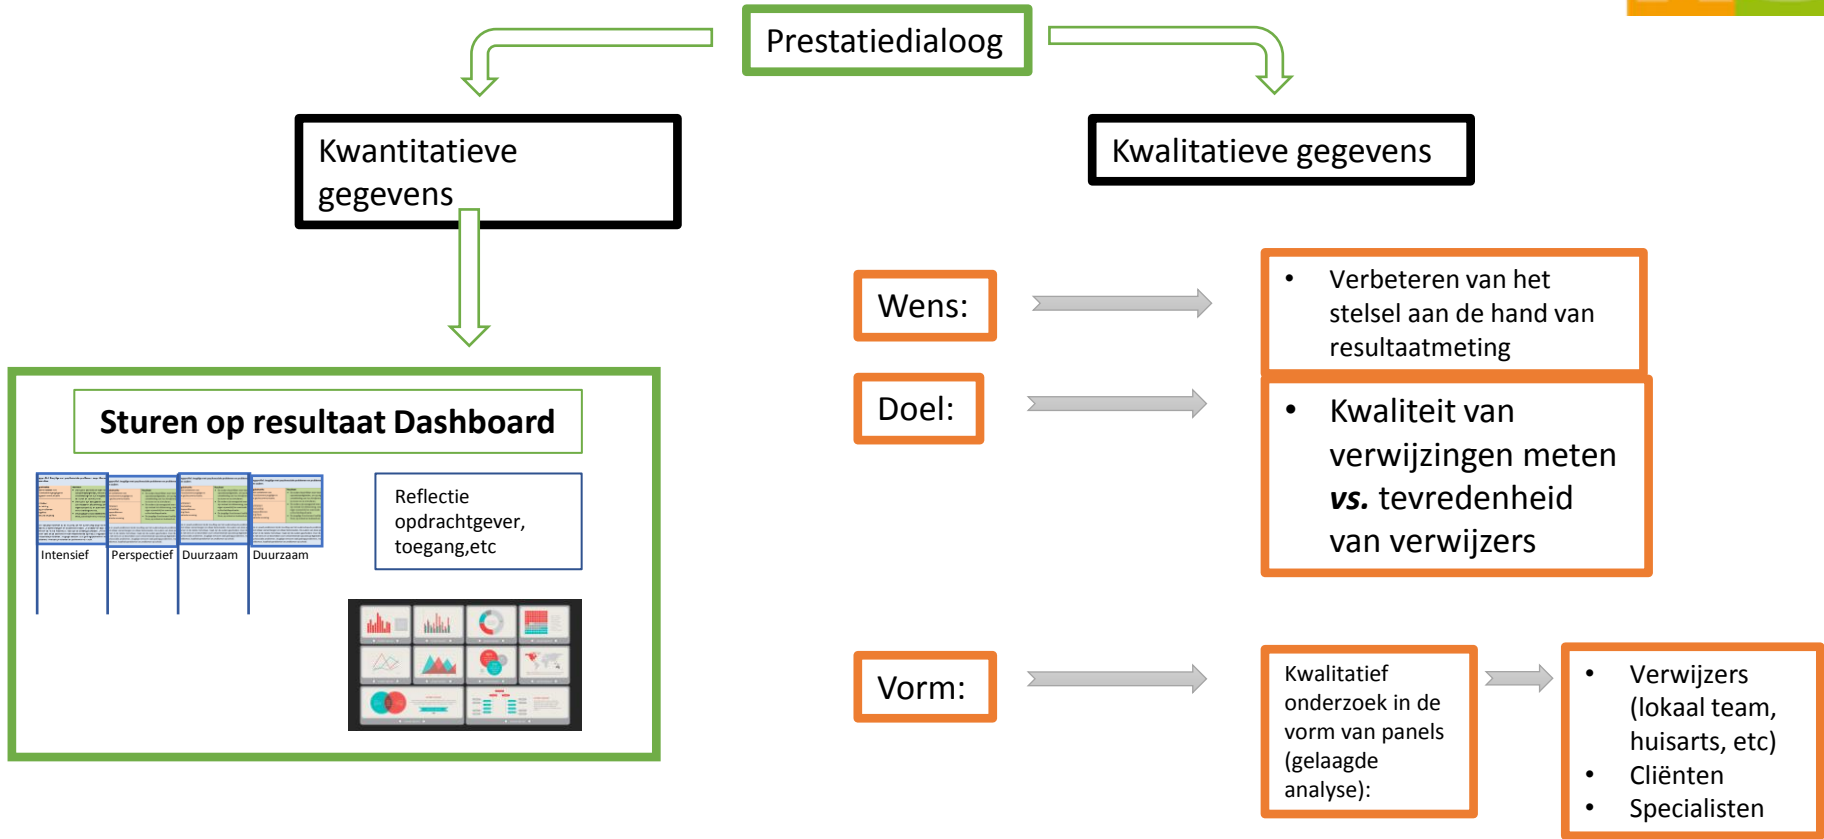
Prestatiedialoog

Kwantitatieve gegevens

Kwalitatieve gegevens

Sturen op resultaat Dashboard

Intensief

Perspectief

Duurzaam

Duurzaam

Reflectie opdrachtgever, toegang,etc

Wens:

• Verbeteren van het stelsel aan de hand van resultaatmeting

Doel:

• Kwaliteit van verwijzingen meten ***vs.*** tevredenheid van verwijzers

Vorm:

Kwalitatief onderzoek in de vorm van panels (gelaagde analyse):

• Verwijzers (lokaal team, huisarts, etc)
• Cliënten
• Specialisten